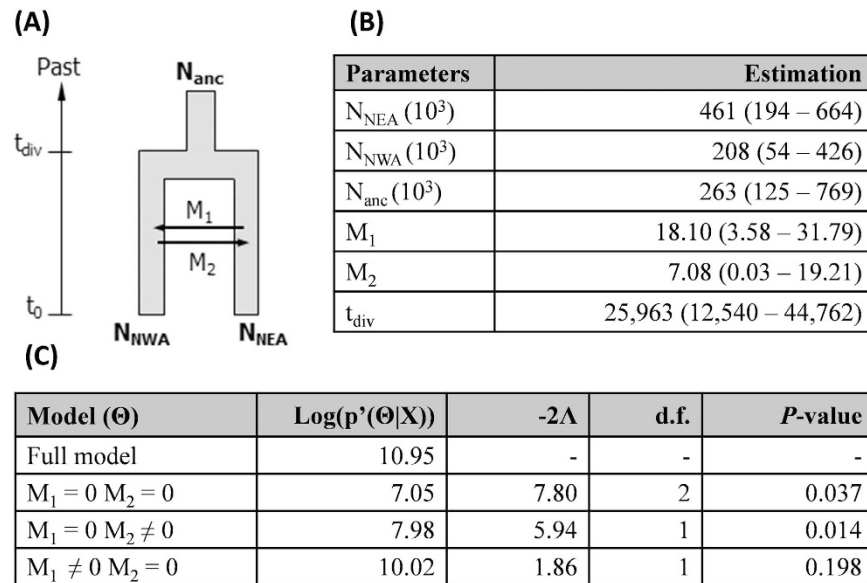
(A)

Past

$N_{anc}$

$t_{div}$

$M_1$

$M_2$

$t_0$

$N_{NWA}$

$N_{NEA}$

(B)

| Parameters | Estimation |
|---|---|
| $N_{NEA}$ $(10^3)$ | 461 (194 – 664) |
| $N_{NWA}$ $(10^3)$ | 208 (54 – 426) |
| $N_{anc}$ $(10^3)$ | 263 (125 – 769) |
| $M_1$ | 18.10 (3.58 – 31.79) |
| $M_2$ | 7.08 (0.03 – 19.21) |
| $t_{div}$ | 25,963 (12,540 – 44,762) |

(C)

| Model (Θ) | Log(p'(Θ\|X)) | -2Λ | d.f. | *P*-value |
|---|---|---|---|---|
| Full model | 10.95 | - | - | - |
| $M_1 = 0$ $M_2 = 0$ | 7.05 | 7.80 | 2 | 0.037 |
| $M_1 = 0$ $M_2 \neq 0$ | 7.98 | 5.94 | 1 | 0.014 |
| $M_1 \neq 0$ $M_2 = 0$ | 10.02 | 1.86 | 1 | 0.198 |